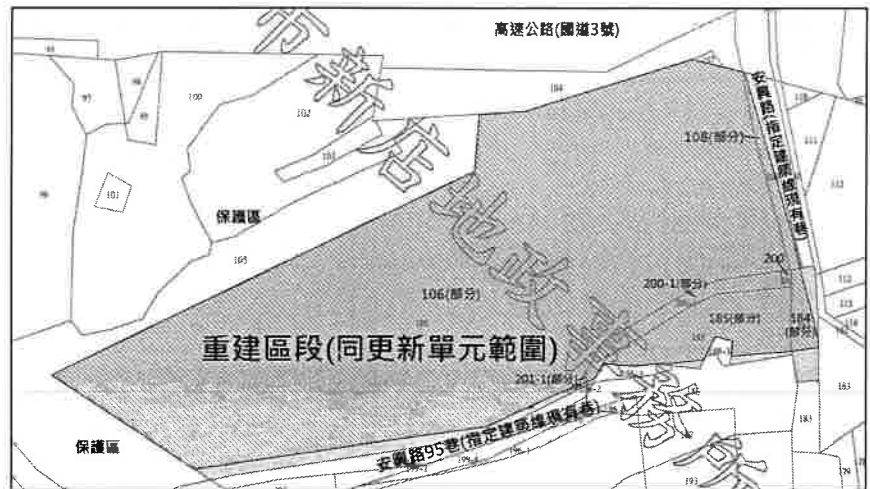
高速公路(國道3號)

安興路(指定建築線現有巷)

108(部分)

保護區

106(部分)

200-1(部分)

200

185(部分)

184(部分)

重建區段(同更新單元範圍)

201-1(部分)

安興路95巷(指定建築線現有巷)

保護區

市新店地政事務所

97

100

102

104

101

103

105

111

112

113

114

183

193